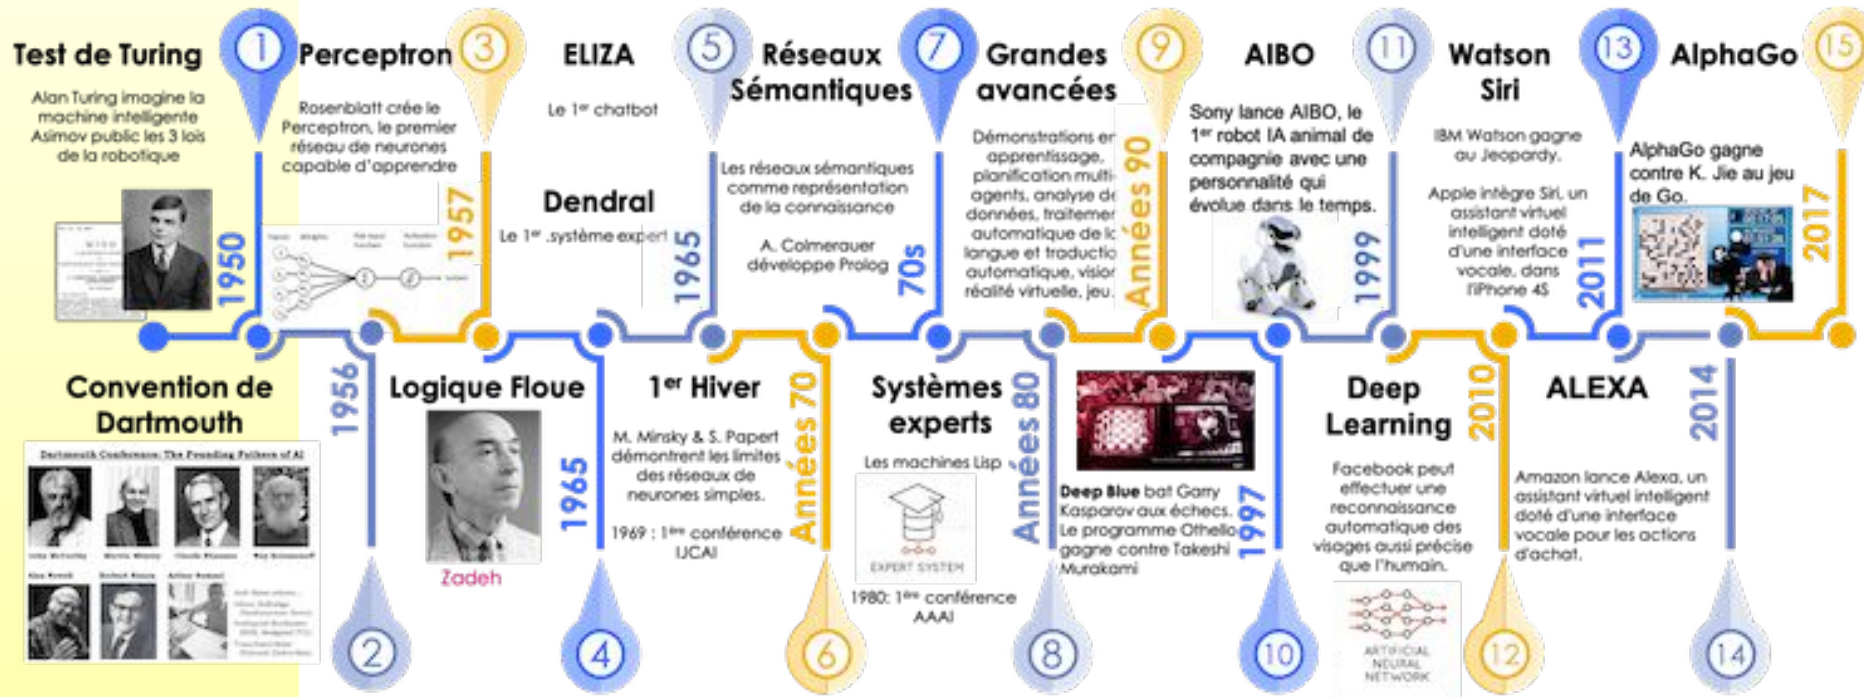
Test de Turing

1

Alan Turing imagine la machine intelligente
Asimov public les 3 lois de la robotique

1950

Perceptron

3

Rosenblatt crée le Perceptron, le premier réseau de neurones capable d'apprendre

1957

ELIZA

Le 1er chatbot

Dendral

Le 1er système expert

5

1965

Réseaux Sémantiques

Les réseaux sémantiques comme représentation de la connaissance

A. Colmerauer développe Prolog

7

70s

Grandes avancées

Démonstrations en apprentissage, planification multi-agents, analyse de données, traitement automatique de la langue et traduction automatique, vision, réalité virtuelle, jeu.

9

Années 90

AIBO

Sony lance AIBO, le 1er robot IA animal de compagnie avec une personnalité qui évolue dans le temps.

11

1999

Watson Siri

IBM Watson gagne au Jeopardy.

Apple intègre Siri, un assistant virtuel intelligent doté d'une interface vocale, dans l'iPhone 4S

2011

13

AlphaGo

AlphaGo gagne contre K. Jie au jeu de Go.

15

2017

Convention de Dartmouth

Dartmouth Conference: The Founding Fathers of AI

1956

2

Logique Floue

Zadeh

1965

4

1er Hiver

M. Minsky & S. Papert démontrent les limites des réseaux de neurones simples.

1969 : 1ère conférence IJCAI

Années 70

6

Systèmes experts

Les machines Lisp

EXPERT SYSTEM

1980: 1ère conférence AAAI

Années 80

8

Deep Blue bat Garry Kasparov aux échecs.
Le programme Othello gagne contre Takeshi Murakami

1997

10

Deep Learning

Facebook peut effectuer une reconnaissance automatique des visages aussi précise que l'humain.

ARTIFICIAL NEURAL NETWORK

2010

12

ALEXA

Amazon lance Alexa, un assistant virtuel intelligent doté d'une interface vocale pour les actions d'achat.

2014

14